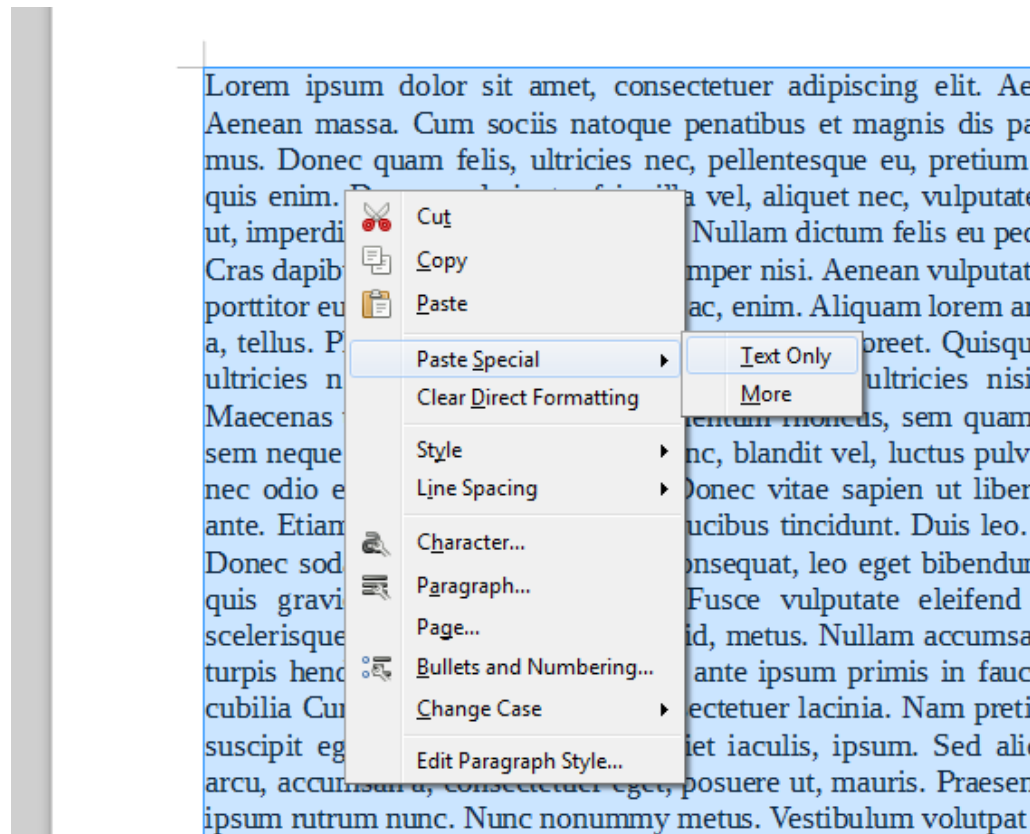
Lorem ipsum dolor sit amet, consectetuer adipiscing elit. Ae
Aenean massa. Cum sociis natoque penatibus et magnis dis pa
mus. Donec quam felis, ultricies nec, pellentesque eu, pretium
quis enim. D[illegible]a vel, aliquet nec, vulputate
ut, imperdi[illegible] Nullam dictum felis eu pe
Cras dapib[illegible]mper nisi. Aenean vulputat
porttitor eu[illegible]ac, enim. Aliquam lorem a
a, tellus. P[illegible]oreet. Quisqu
ultricies n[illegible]ultricies nisi
Maecenas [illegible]us, sem quam
sem neque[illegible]nc, blandit vel, luctus pulv
nec odio e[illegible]Donec vitae sapien ut liber
ante. Etiam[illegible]ucibus tincidunt. Duis leo.
Donec sod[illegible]nsequat, leo eget bibendu
quis gravi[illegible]Fusce vulputate eleifend
scelerisque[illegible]id, metus. Nullam accumsa
turpis henc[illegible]ante ipsum primis in fauc
cubilia Cur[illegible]ectetuer lacinia. Nam preti
suscipit eg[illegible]iet iaculis, ipsum. Sed ali
arcu, accumsan a, consectetuer eget, posuere ut, mauris. Praesen
ipsum rutrum nunc. Nunc nonummy metus. Vestibulum volutpat

Cut
Copy
Paste
Paste Special
Clear Direct Formatting
Style
Line Spacing
Character...
Paragraph...
Page...
Bullets and Numbering...
Change Case
Edit Paragraph Style...

Text Only
More